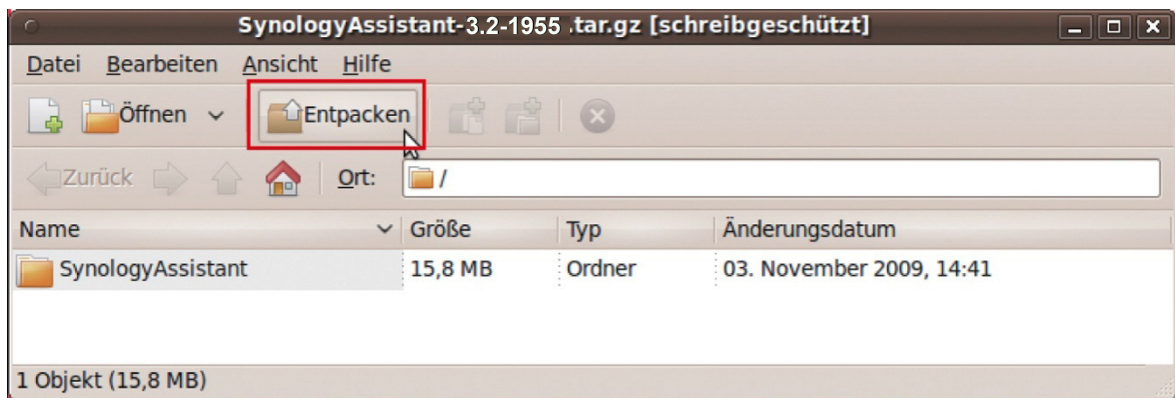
SynologyAssistant-3.2-1955 .tar.gz [schreibgeschützt]

Datei Bearbeiten Ansicht Hilfe

Öffnen Entpacken

Zurück Ort: /

| Name | Größe | Typ | Änderungsdatum |
|---|---|---|---|
| SynologyAssistant | 15,8 MB | Ordner | 03. November 2009, 14:41 |

1 Objekt (15,8 MB)